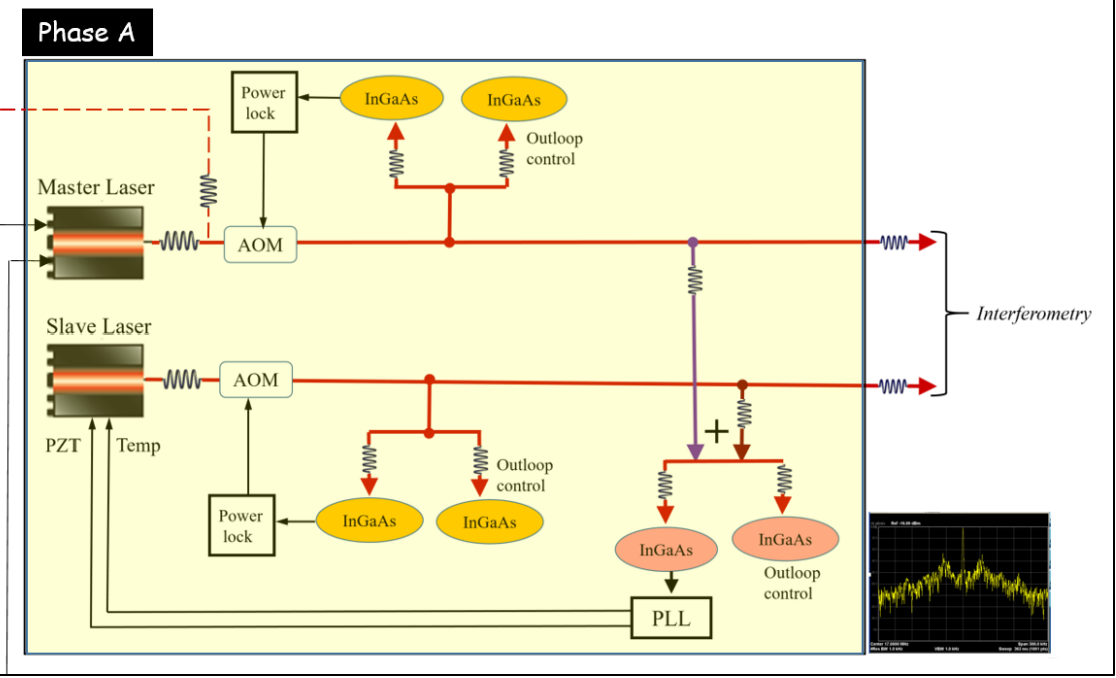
Phase A

Power lock

InGaAs

InGaAs

Outloop control

Master Laser

AOM

Interferometry

Slave Laser

AOM

+

PZT

Temp

Outloop control

Power lock

InGaAs

InGaAs

InGaAs

InGaAs

Outloop control

PLL

Ref -10.00 dBm

Center 17.0000 MHz
#Res BW 1.0 kHz

VBW 1.0 kHz

Span 300.0 kHz
Sweep 383 ms (1001 pts)